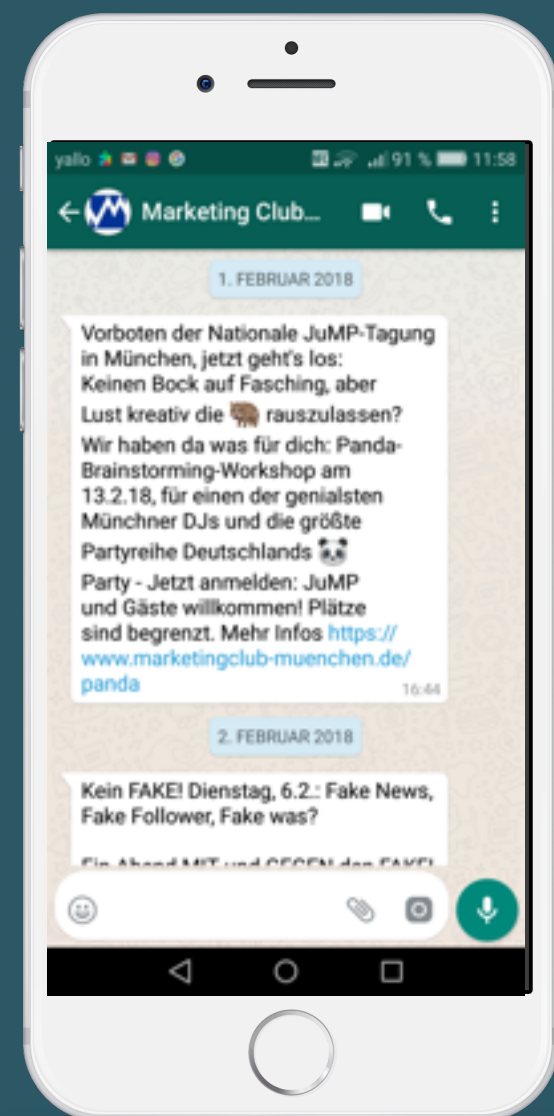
yallo

91 % 11:58

Marketing Club...

1. FEBRUAR 2018

Vorboten der Nationale JuMP-Tagung in München, jetzt geht's los: Keinen Bock auf Fasching, aber Lust kreativ die 🐗 rauszulassen? Wir haben da was für dich: Panda-Brainstorming-Workshop am 13.2.18, für einen der genialsten Münchner DJs und die größte Partyreihe Deutschlands 🐼 Party - Jetzt anmelden: JuMP und Gäste willkommen! Plätze sind begrenzt. Mehr Infos https://www.marketingclub-muenchen.de/panda

16:44

2. FEBRUAR 2018

Kein FAKE! Dienstag, 6.2.: Fake News, Fake Follower, Fake was?

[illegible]